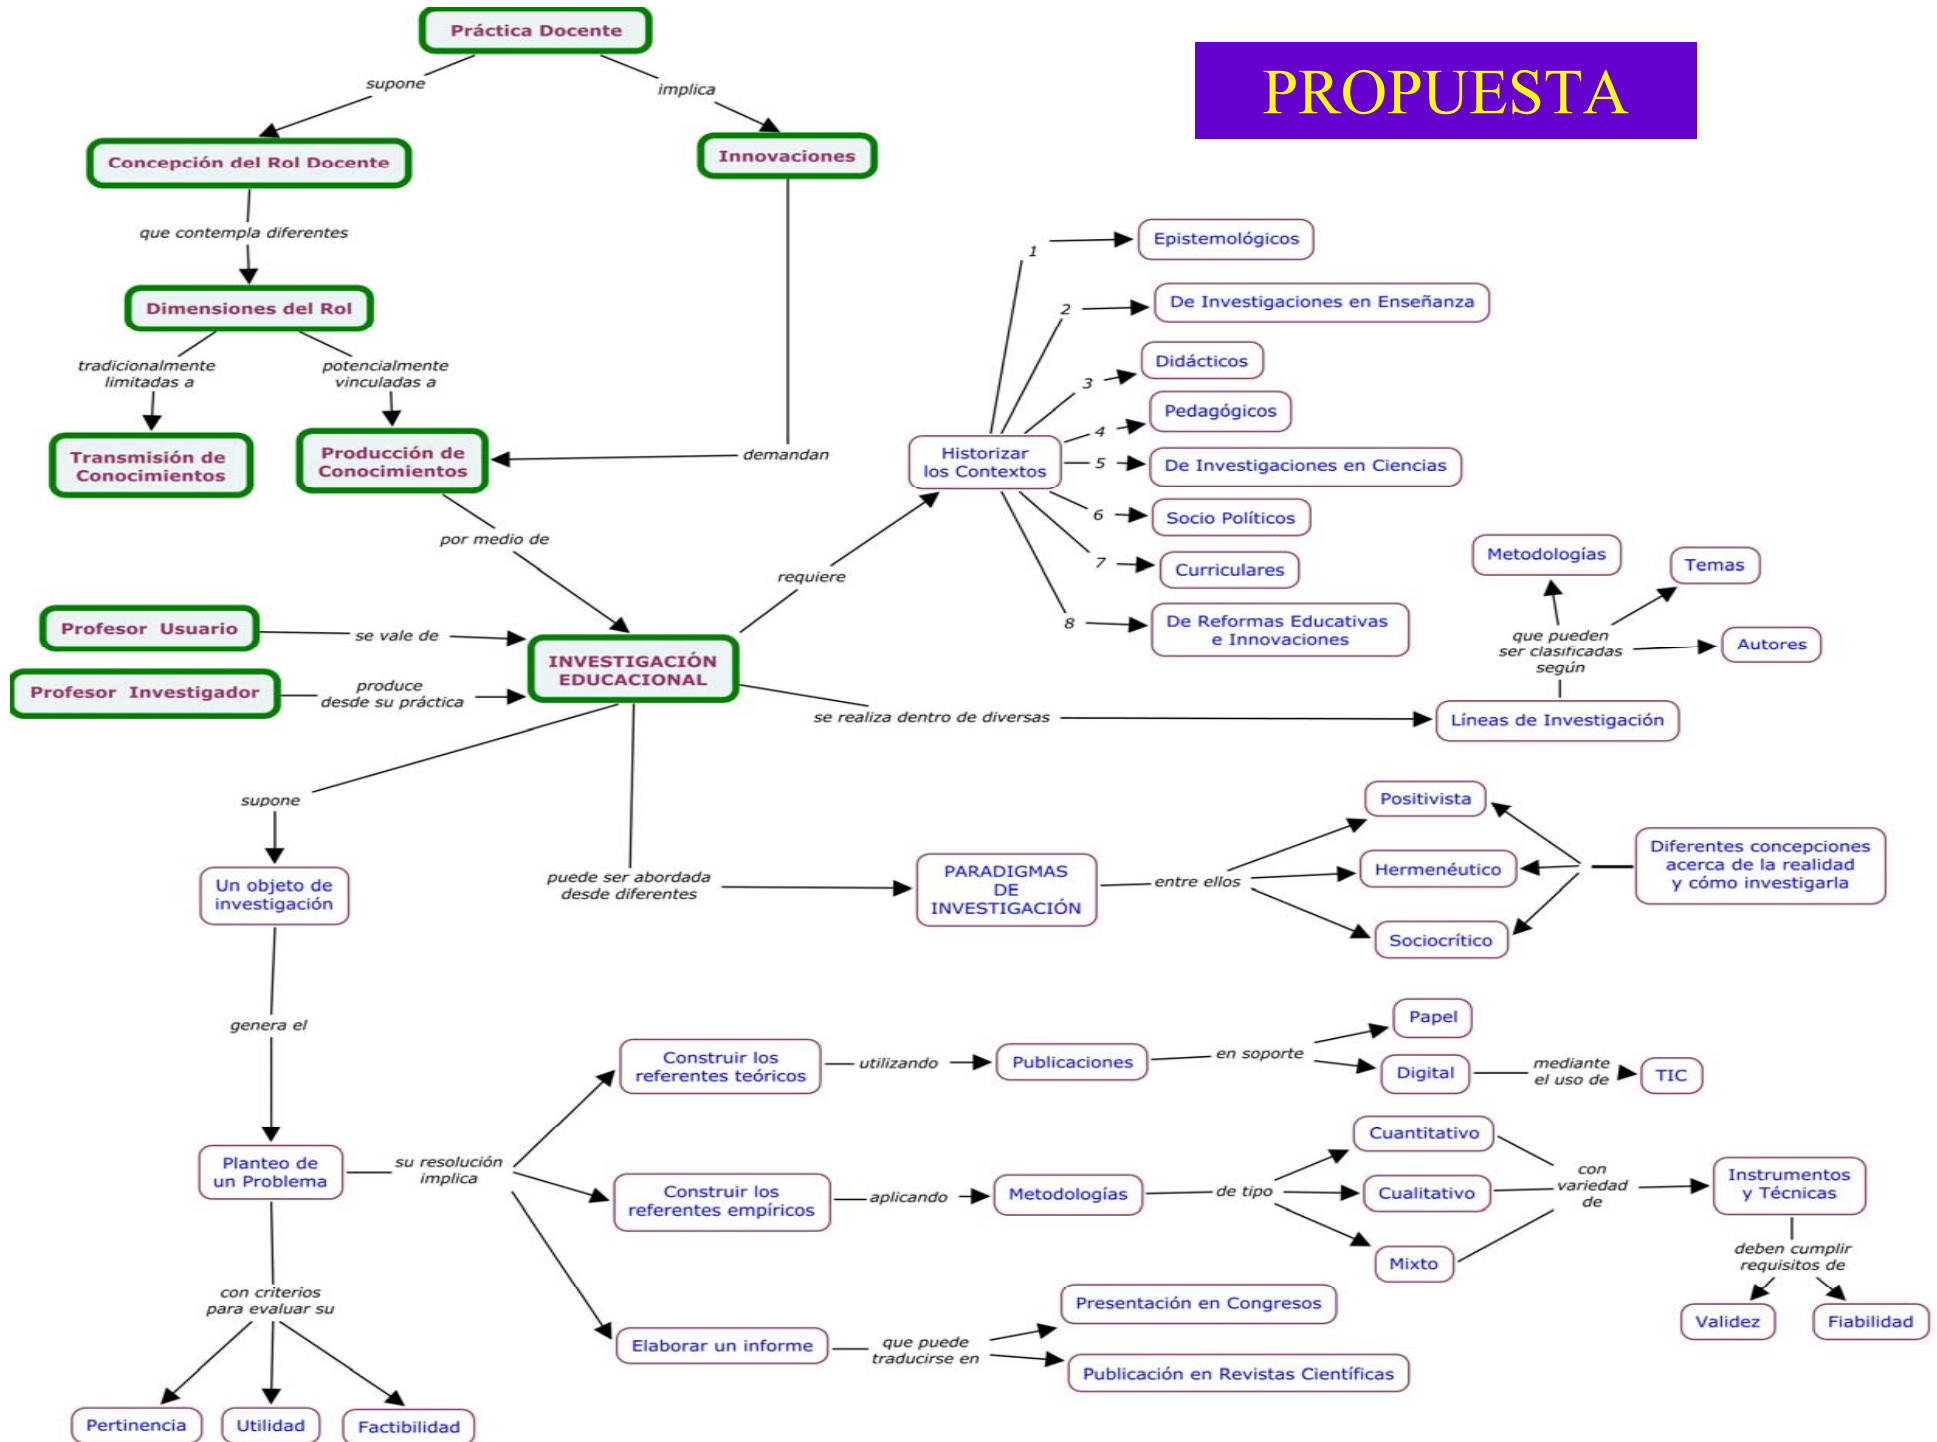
PROPUESTA

Práctica Docente
supone
implica
Concepción del Rol Docente
Innovaciones
que contempla diferentes
Dimensiones del Rol
tradicionalmente limitadas a
potencialmente vinculadas a
Transmisión de Conocimientos
Producción de Conocimientos
demandan
por medio de
Profesor Usuario
se vale de
Profesor Investigador
produce desde su práctica
INVESTIGACIÓN EDUCACIONAL
requiere
Historizar los Contextos
1 Epistemológicos
2 De Investigaciones en Enseñanza
3 Didácticos
4 Pedagógicos
5 De Investigaciones en Ciencias
6 Socio Políticos
7 Curriculares
8 De Reformas Educativas e Innovaciones
se realiza dentro de diversas
Líneas de Investigación
que pueden ser clasificadas según
Metodologías
Temas
Autores
supone
Un objeto de investigación
puede ser abordada desde diferentes
PARADIGMAS DE INVESTIGACIÓN
entre ellos
Positivista
Hermenéutico
Sociocrítico
Diferentes concepciones acerca de la realidad y cómo investigarla
genera el
Planteo de un Problema
su resolución implica
Construir los referentes teóricos
utilizando
Publicaciones
en soporte
Papel
Digital
mediante el uso de
TIC
Construir los referentes empíricos
aplicando
Metodologías
de tipo
Cuantitativo
Cualitativo
Mixto
con variedad de
Instrumentos y Técnicas
deben cumplir requisitos de
Validez
Fiabilidad
Elaborar un informe
que puede traducirse en
Presentación en Congresos
Publicación en Revistas Científicas
con criterios para evaluar su
Pertinencia
Utilidad
Factibilidad